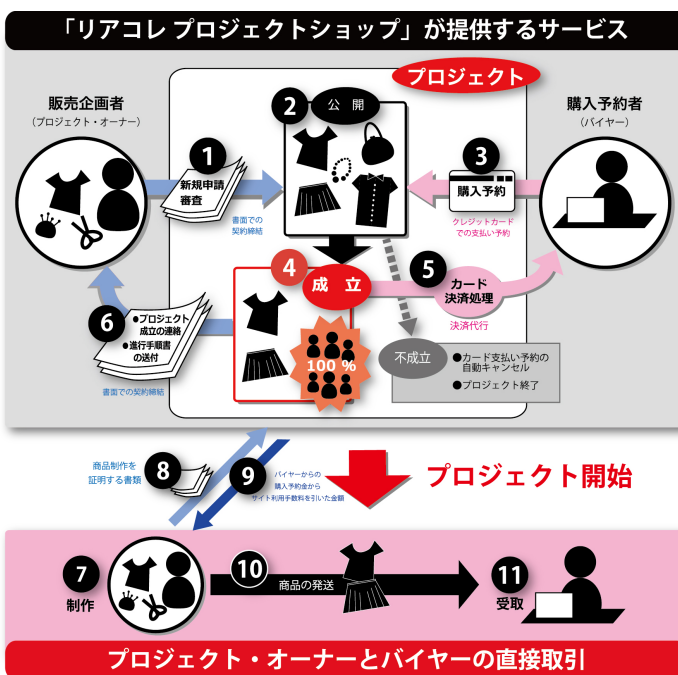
「リアコレ プロジェクトショップ」が提供するサービス

プロジェクト

販売企画者
（プロジェクト・オーナー）

購入予約者
（バイヤー）

1
新規申請
審査

書面での
契約締結

2
公開

3
購入予約

クレジットカード
での支払い予約

4
成立

100 %

5
カード
決済処理

決済代行

6
●プロジェクト成立の連絡
●進行手順書の送付

書面での契約締結

不成立
●カード支払い予約の自動キャンセル
●プロジェクト終了

8
商品制作を
証明する書類

9
バイヤーからの
購入予約金から
サイト利用手数料を引いた金額

プロジェクト開始

7
制作

10
商品の発送

11
受取

プロジェクト・オーナーとバイヤーの直接取引